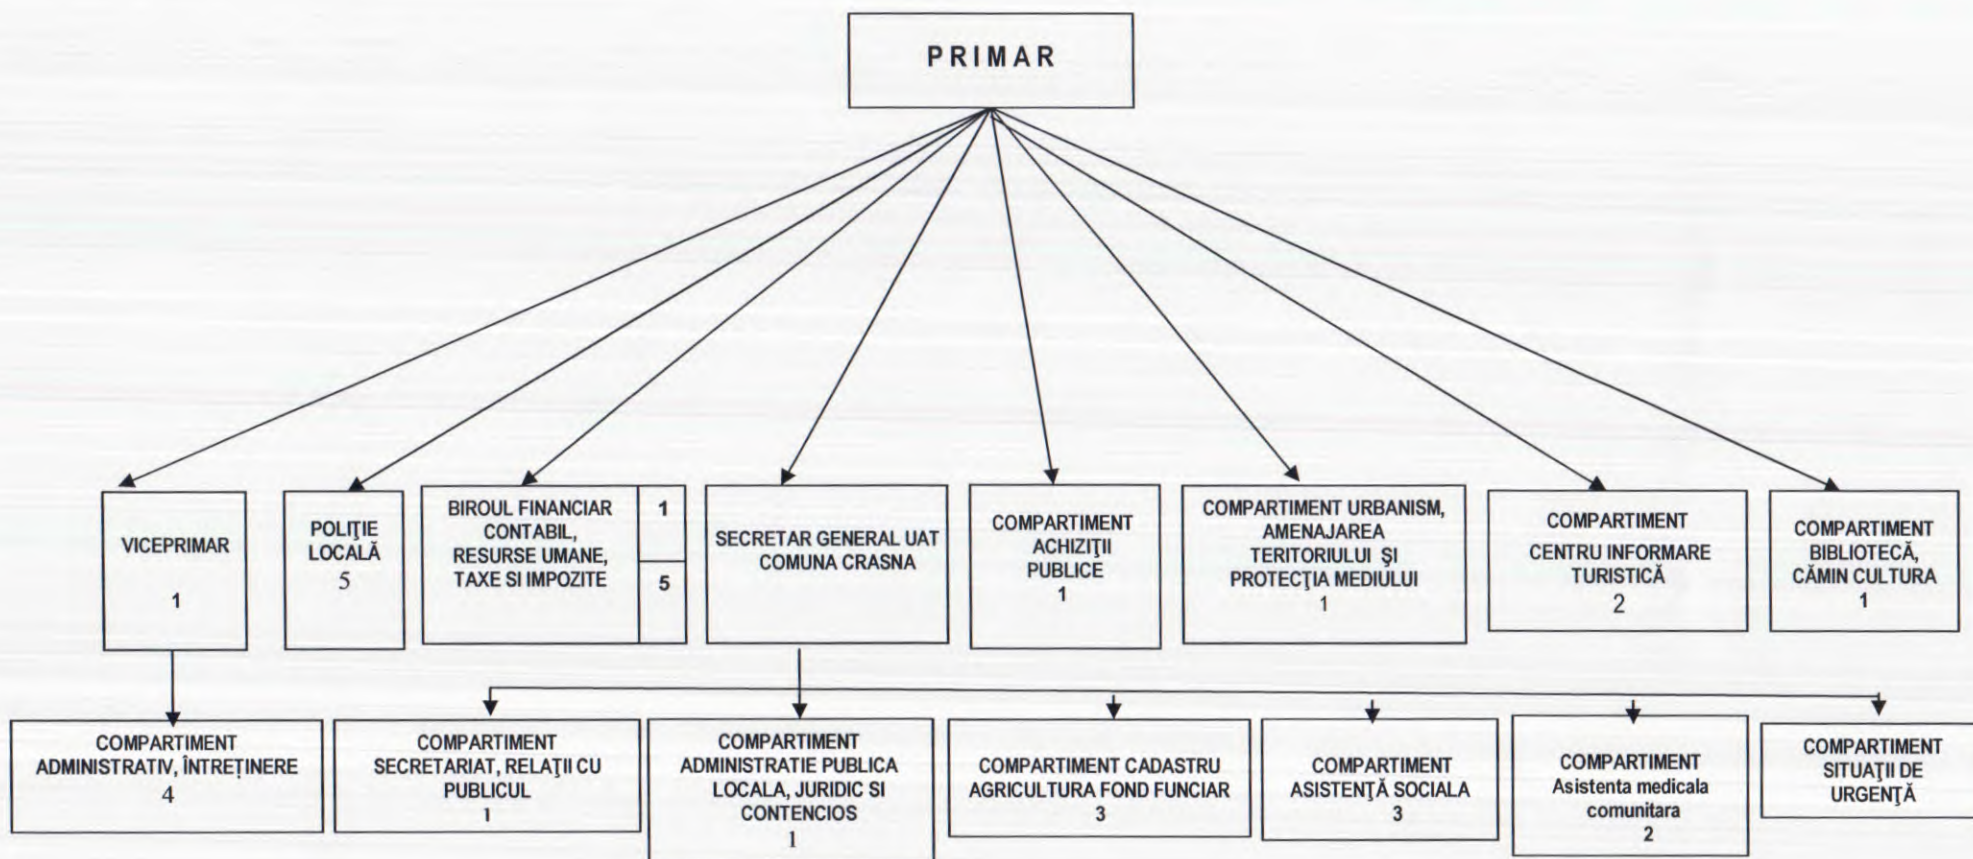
PRIMAR

VICEPRIMAR
1

POLIŢIE LOCALĂ
5

BIROUL FINANCIAR CONTABIL, RESURSE UMANE, TAXE SI IMPOZITE
1
5

SECRETAR GENERAL UAT COMUNA CRASNA

COMPARTIMENT ACHIZIŢII PUBLICE
1

COMPARTIMENT URBANISM, AMENAJAREA TERITORIULUI ŞI PROTECŢIA MEDIULUI
1

COMPARTIMENT CENTRU INFORMARE TURISTICĂ
2

COMPARTIMENT BIBLIOTECĂ, CĂMIN CULTURA
1

COMPARTIMENT ADMINISTRATIV, ÎNTREȚINERE
4

COMPARTIMENT SECRETARIAT, RELAŢII CU PUBLICUL
1

COMPARTIMENT ADMINISTRATIE PUBLICA LOCALA, JURIDIC SI CONTENCIOS
1

COMPARTIMENT CADASTRU AGRICULTURA FOND FUNCIAR
3

COMPARTIMENT ASISTENŢĂ SOCIALA
3

COMPARTIMENT Asistenta medicala comunitara
2

COMPARTIMENT SITUAŢII DE URGENŢĂ